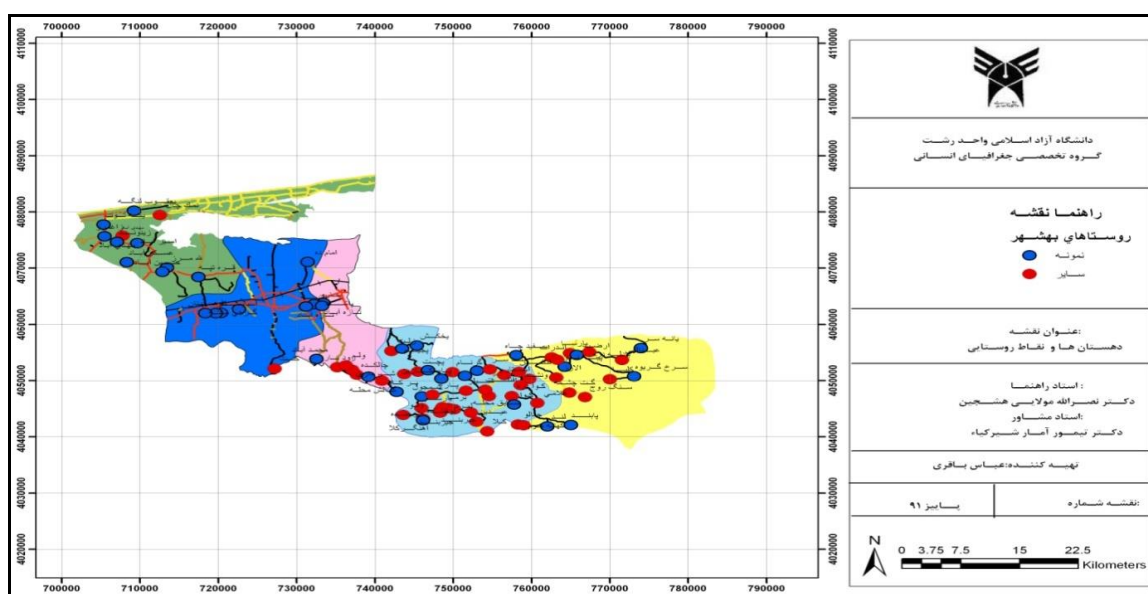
700000 710000 720000 730000 740000 750000 760000 770000 780000 790000

4110000
4100000
4090000
4080000
4070000
4060000
4050000
4040000
4030000
4020000

دانشگاه آزاد اسلامی واحد رشت
گروه تخصصی جغرافیای انسانی

راهنما نقشه
روستاهای بهشهر
نمونه
سایر

:عنوان نقشه
دهستان ها و نقاط روستایی

: استاد راهنما
دکتر نصرالله مولایی هشجین
:استاد مشاور
دکتر تیمور آمار شیرکیاء

تهیه کننده:عباس باقری

:نقشه شماره | پاییز ۹۱

N
0 3.75 7.5 15 22.5
Kilometers

700000 710000 720000 730000 740000 750000 760000 770000 780000 790000